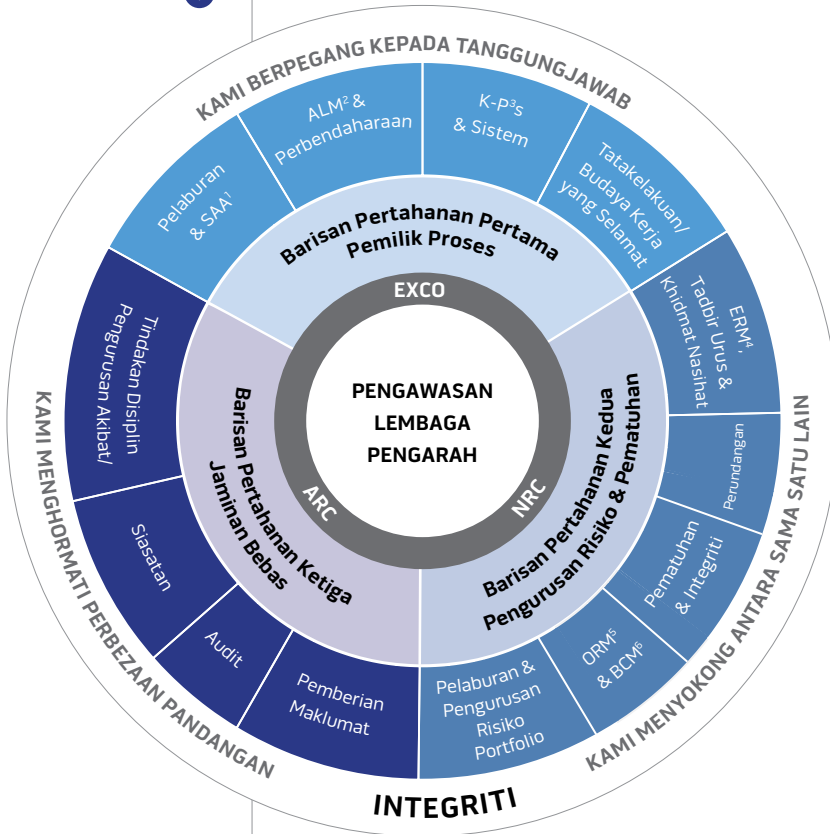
KAMI BERPEGANG KEPADA TANGGUNGJAWAB

Pelaburan & SAA$^1$

ALM$^2$ & Perbendaharaan

K-P$^3$s & Sistem

Tatakelakuan/ Budaya Kerja yang Selamat

ERM$^4$, Tadbir Urus & Khidmat Nasihat

Perundangan

Pematuhan & Integriti

ORM$^5$ & BCM$^6$

Pelaburan & Pengurusan Risiko Portfolio

Pemberian Maklumat

Audit

Siasatan

Tindakan Disiplin Pengurusan Akibat/

Barisan Pertahanan Pertama Pemilik Proses

Barisan Pertahanan Kedua Pengurusan Risiko & Pematuhan

Barisan Pertahanan Ketiga Jaminan Bebas

EXCO

NRC

ARC

PENGAWASAN LEMBAGA PENGARAH

KAMI MENGHORMATI PERBEZAAN PANDANGAN

KAMI MENYOKONG ANTARA SAMA SATU LAIN

INTEGRITI